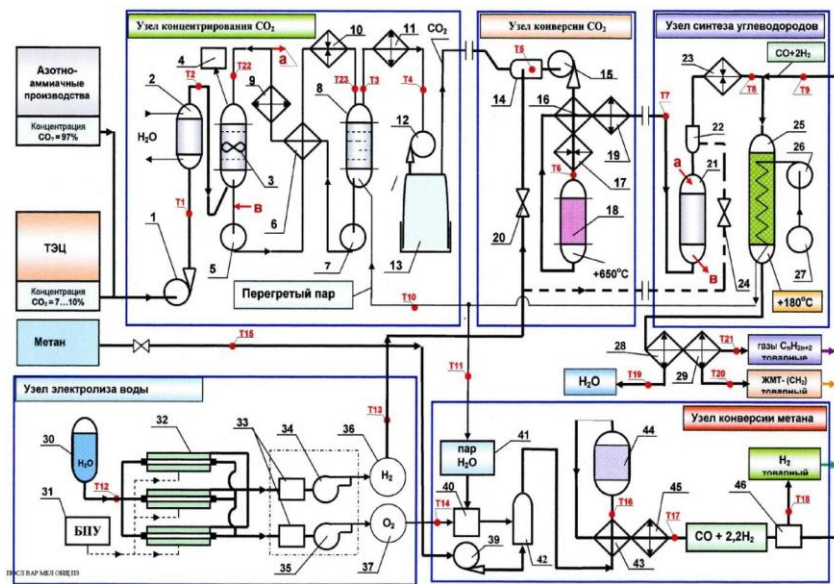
Узел концентрирования $CO_2$

Узел конверсии $CO_2$

Узел синтеза углеводородов

Азотно-аммиачные производства

Концентрация $CO_2$ = 97%

ТЭЦ

Концентрация $CO_2$ = 7…10%

Метан

Узел электролиза воды

Узел конверсии метана

4 T2 T22 a 10 11 $CO_2$ T23 T3 T4 T8 15 $CO+2H_2$ 23 T7 T8 T9

2 $H_2O$ 9 8 12 16 19 22 25 26

3 в 6 13 T6 17 а 21 18

1 T1 5 7 20 +650°C 24 в 27

Перегретый пар T10 +180°C

T15 28 T21 газы $C_nH_{2n+2}$ товарные

$H_2O$ T19 29 T20 ЖМТ- $(CH_2)$ товарный

T11

30 $H_2O$ 32 33 34 36 T13 $H_2$ пар $H_2O$ 41 44 $H_2$ товарный

31 T12 T14 40 T16 45 46 T18

БПУ 35 37 $O_2$ 39 42 43 T17 $CO + 2,2H_2$

ПОСЛ ВАР МЕЛ ОБЩ ПЗ